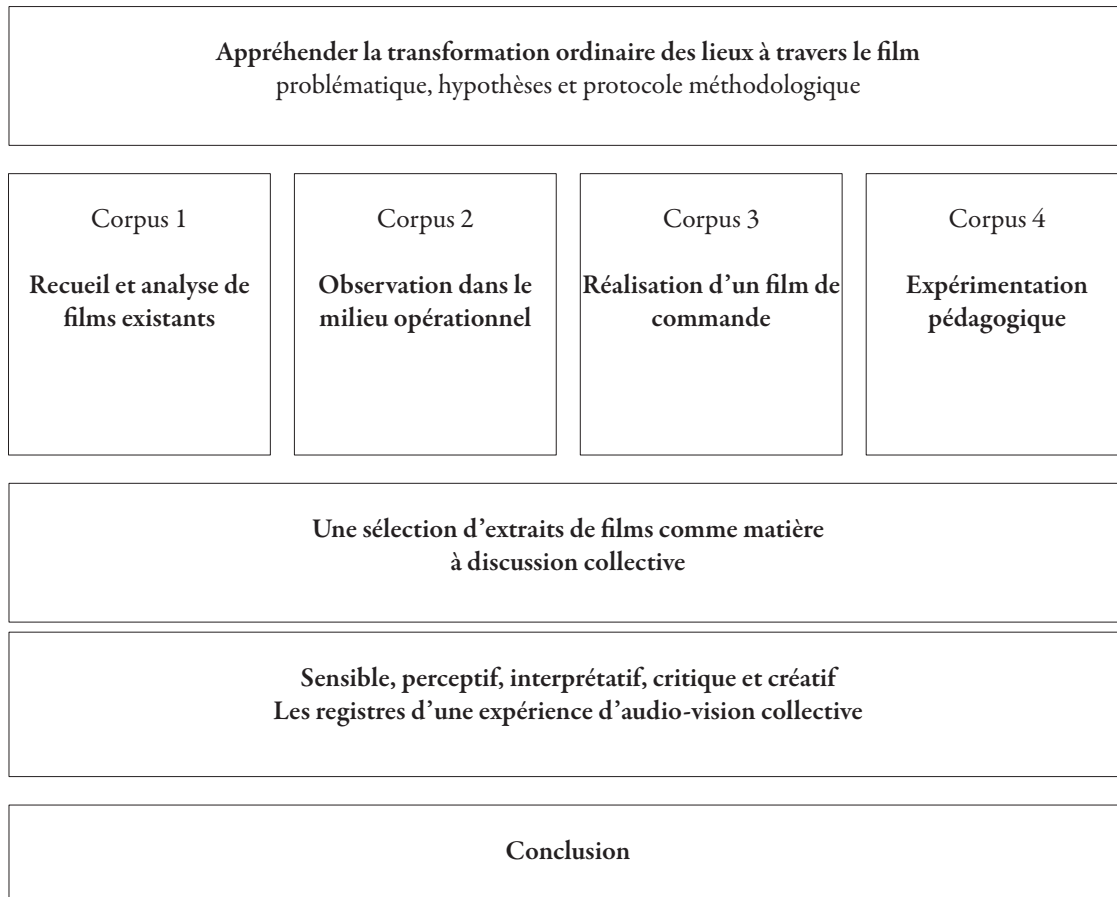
Appréhender la transformation ordinaire des lieux à travers le film
problématique, hypothèses et protocole méthodologique

Corpus 1

Recueil et analyse de films existants

Corpus 2

Observation dans le milieu opérationnel

Corpus 3

Réalisation d'un film de commande

Corpus 4

Expérimentation pédagogique

Une sélection d'extraits de films comme matière à discussion collective

Sensible, perceptif, interprétatif, critique et créatif
Les registres d'une expérience d'audio-vision collective

Conclusion